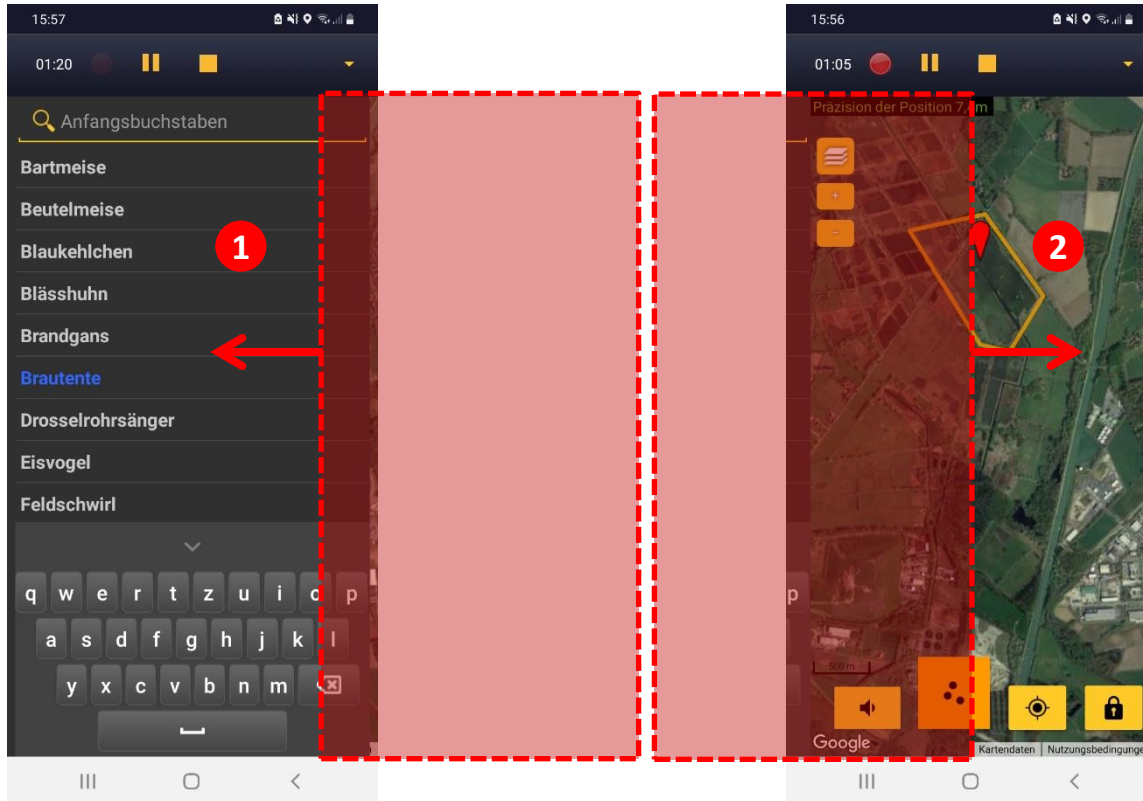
15:57

01:20

Anfangsbuchstaben

Bartmeise
Beutelmeise
Blaukehlchen
Blässhuhn
Brandgans
Brautente
Drosselrohrsänger
Eisvogel
Feldschwirl

1

q w e r t z u i o p
a s d f g h j k l
y x c v b n m

15:56

01:05

Präzision der Position 7,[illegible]m

+
−

2

500 m

Google

Kartendaten | Nutzungsbedingungen